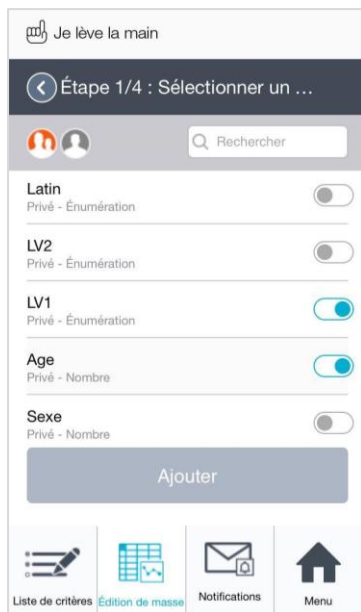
Je lève la main

Étape 1/4 : Sélectionner un ...

Rechercher

Latin
Privé - Énumération

LV2
Privé - Énumération

LV1
Privé - Énumération

Age
Privé - Nombre

Sexe
Privé - Nombre

Ajouter

Liste de critères
Édition de masse
Notifications
Menu